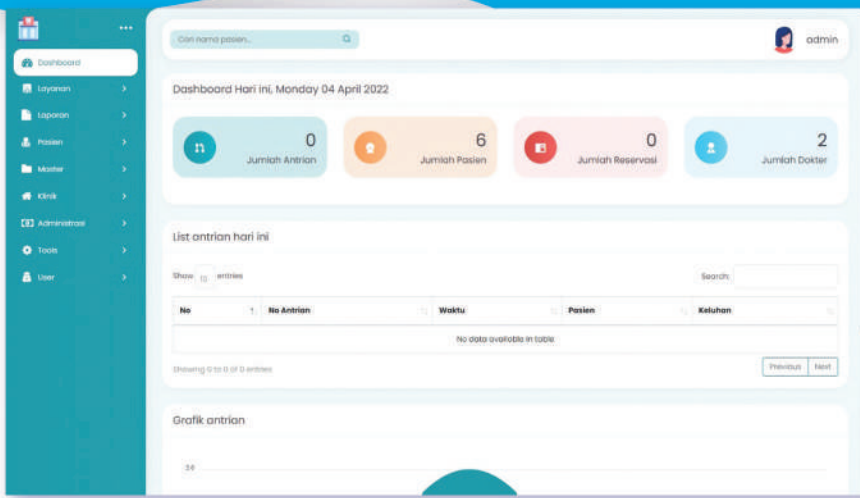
Dashboard
Layanan
Laporan
Pasien
Master
Klinik
Administrasi
Tools
User

Cari nama pasien...

admin

Dashboard Hari ini, Monday 04 April 2022

0
Jumlah Antrian

6
Jumlah Pasien

0
Jumlah Reservasi

2
Jumlah Dokter

List antrian hari ini

Show 10 entries

Search:

| No | No Antrian | Waktu | Pasien | Keluhan |
|---|---|---|---|---|
| No data available in table | | | | |

Showing 0 to 0 of 0 entries

Previous Next

Grafik antrian

2.0